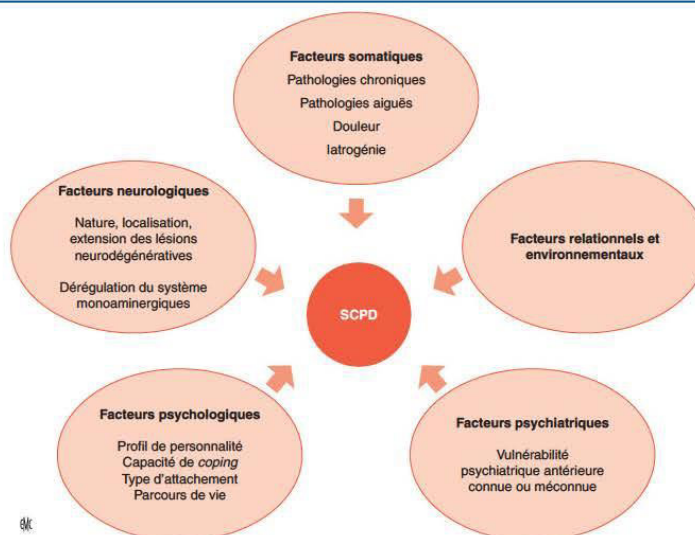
Facteurs somatiques
Pathologies chroniques
Pathologies aiguës
Douleur
Iatrogénie

Facteurs neurologiques
Nature, localisation, extension des lésions neurodégénératives
Dérégulation du système monoaminergiques

Facteurs relationnels et environnementaux

SCPD

Facteurs psychologiques
Profil de personnalité
Capacité de coping
Type d'attachement
Parcours de vie

Facteurs psychiatriques
Vulnérabilité psychiatrique antérieure connue ou méconnue

EMC